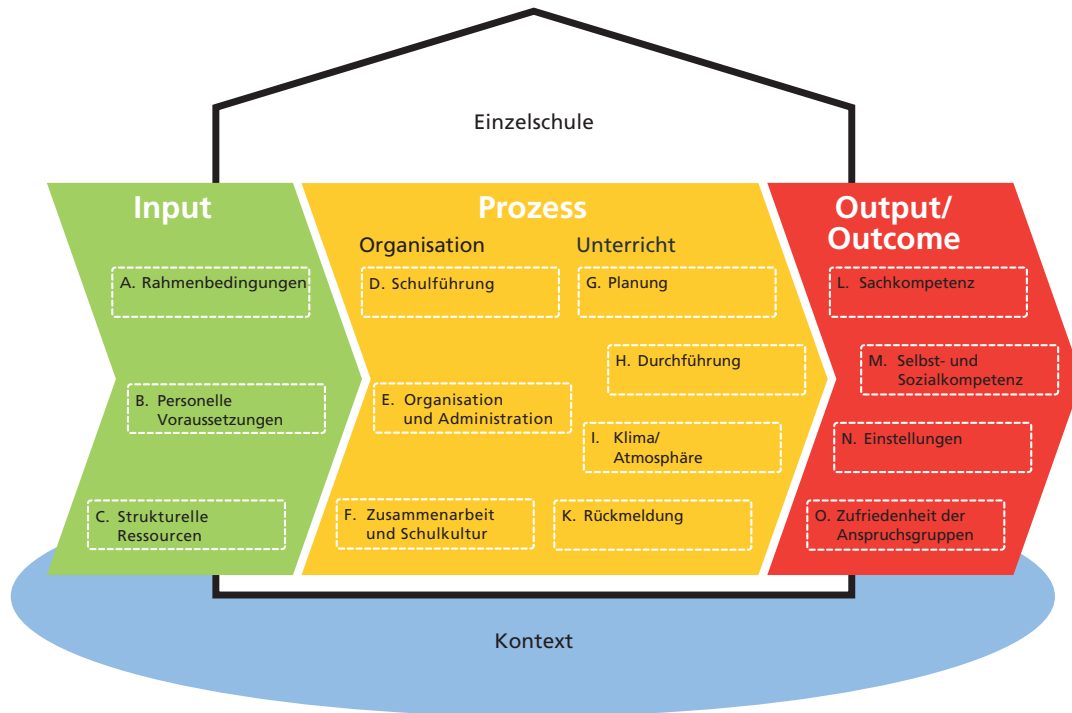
Einzelschule

Input

A. Rahmenbedingungen

B. Personelle Voraussetzungen

C. Strukturelle Ressourcen

Prozess

Organisation

Unterricht

D. Schulführung

G. Planung

H. Durchführung

E. Organisation und Administration

I. Klima/ Atmosphäre

F. Zusammenarbeit und Schulkultur

K. Rückmeldung

Output/ Outcome

L. Sachkompetenz

M. Selbst- und Sozialkompetenz

N. Einstellungen

O. Zufriedenheit der Anspruchsgruppen

Kontext